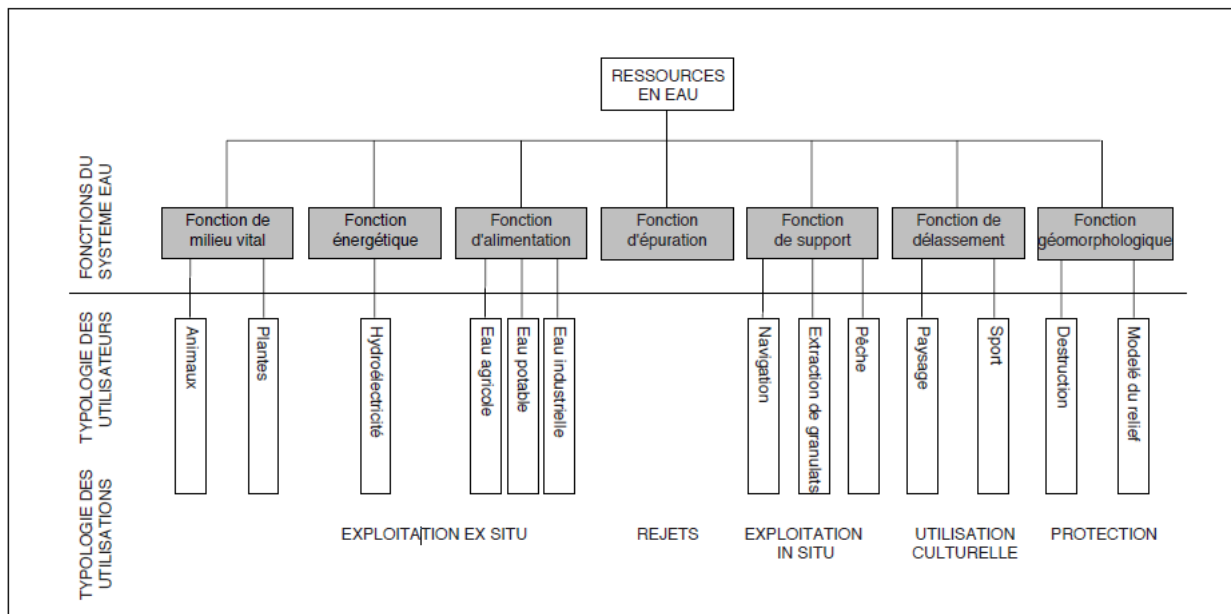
RESSOURCES EN EAU

FONCTIONS DU SYSTEME EAU

Fonction de milieu vital

Fonction énergétique

Fonction d'alimentation

Fonction d'épuration

Fonction de support

Fonction de délassement

Fonction géomorphologique

TYPOLOGIE DES UTILISATEURS

Animaux

Plantes

Hydroélectricité

Eau agricole

Eau potable

Eau industrielle

Navigation

Extraction de granulats

Pêche

Paysage

Sport

Destruction

Modelé du relief

TYPOLOGIE DES UTILISATIONS

EXPLOITATION EX SITU

REJETS

EXPLOITATION IN SITU

UTILISATION CULTURELLE

PROTECTION